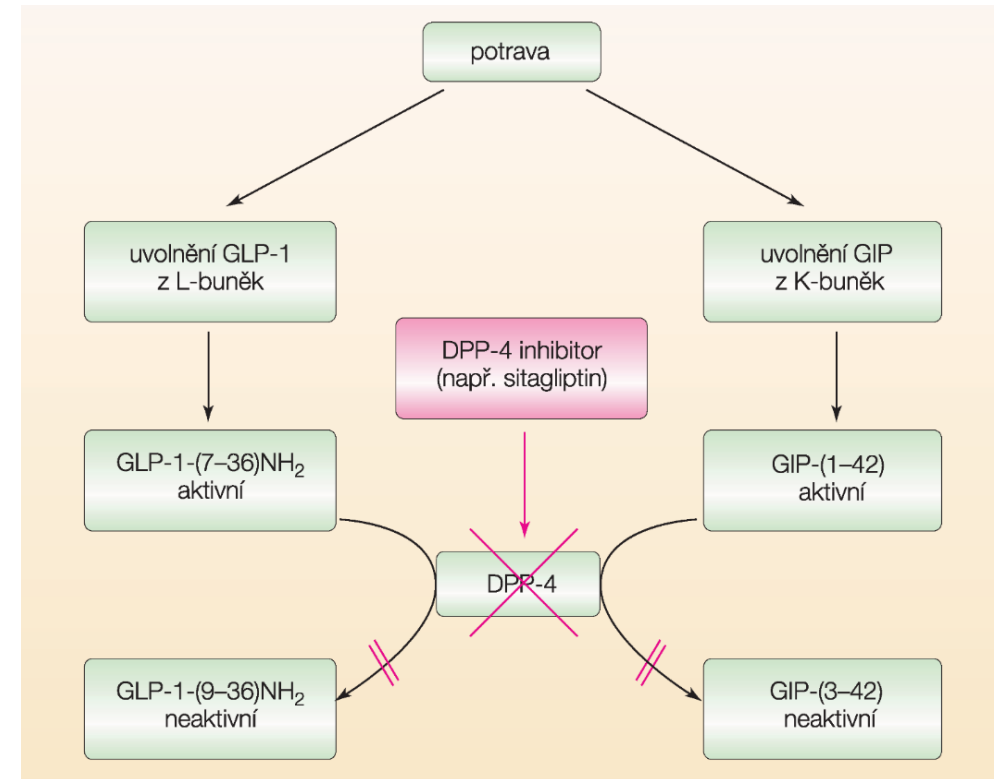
potrava

uvolnění GLP-1 z L-buněk

uvolnění GIP z K-buněk

DPP-4 inhibitor (např. sitagliptin)

GLP-1-(7–36)$NH_2$ aktivní

GIP-(1–42) aktivní

DPP-4

GLP-1-(9–36)$NH_2$ neaktivní

GIP-(3–42) neaktivní